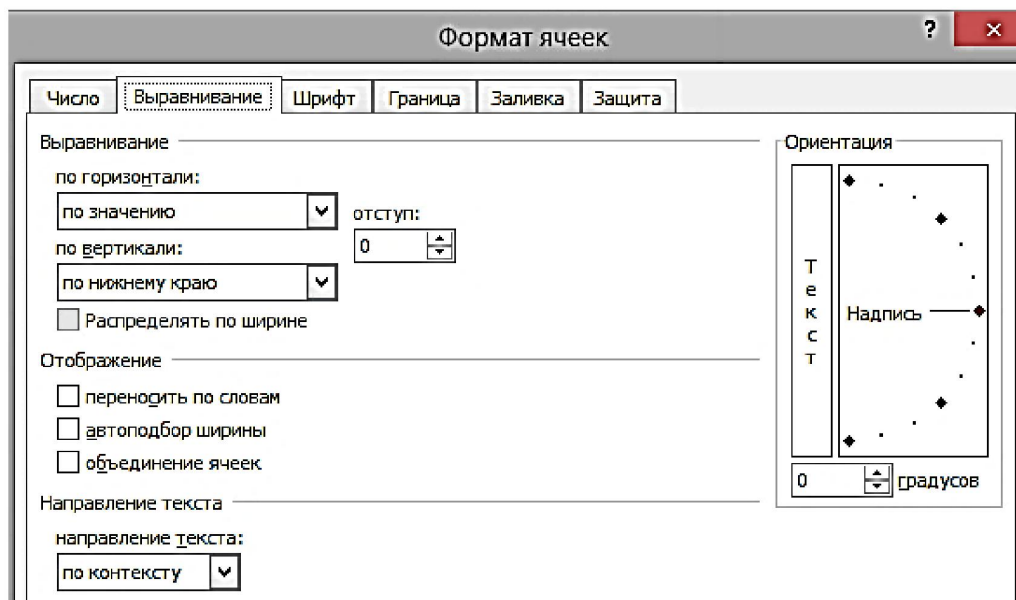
Формат ячеек

?

×

Число | Выравнивание | Шрифт | Граница | Заливка | Защита

Выравнивание

по горизонтали:

по значению

отступ:

0

по вертикали:

по нижнему краю

Распределять по ширине

Отображение

переносить по словам

автоподбор ширины

объединение ячеек

Направление текста

направление текста:

по контексту

Ориентация

Т
е
к
с
т

Надпись

0

градусов